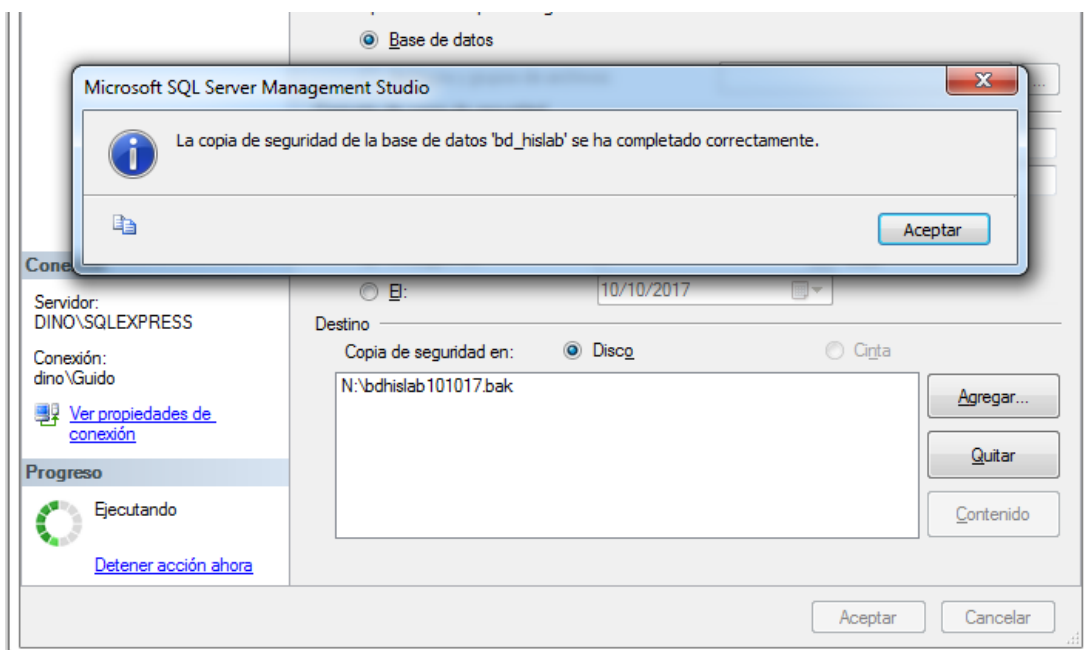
Base de datos

Microsoft SQL Server Management Studio

La copia de seguridad de la base de datos 'bd_hislab' se ha completado correctamente.

Aceptar

Cone

Servidor:
DINO\SQLEXPRESS

Conexión:
dino\Guido

Ver propiedades de conexión

Progreso

Ejecutando

Detener acción ahora

El:
10/10/2017

Destino

Copia de seguridad en:
Disco
Cinta

N:\bdhislab101017.bak

Agregar...
Quitar
Contenido

Aceptar
Cancelar